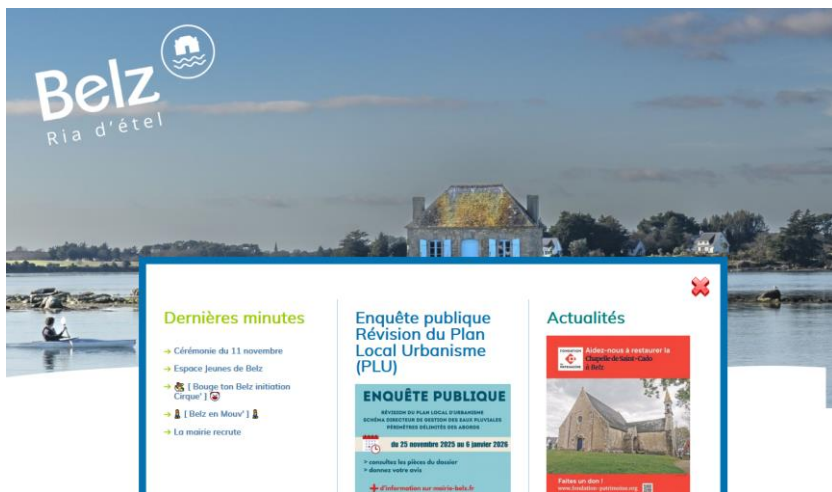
Belz
Ria d'étel

Dernières minutes

→ Cérémonie du 11 novembre
→ Espace Jeunes de Belz
→ [ Bouge ton Belz initiation Cirque' ]
→ [ Belz en Mouv' ]
→ La mairie recrute

Enquête publique Révision du Plan Local Urbanisme (PLU)

ENQUÊTE PUBLIQUE
RÉVISION DU PLAN LOCAL D'URBANISME
SCHÉMA DIRECTEUR DE GESTION DES EAUX PLUVIALES
PÉRIMÈTRES DÉLIMITÉS DES ABORDS
du 25 novembre 2025 au 6 janvier 2026
> consultez les pièces du dossier
> donnez votre avis
+ d'information sur mairie-belz.fr

Actualités

FONDATION DU PATRIMOINE
Aidez-nous à restaurer la Chapelle de Saint-Cado à Belz
Faites un don !
www.fondation-patrimoine.org